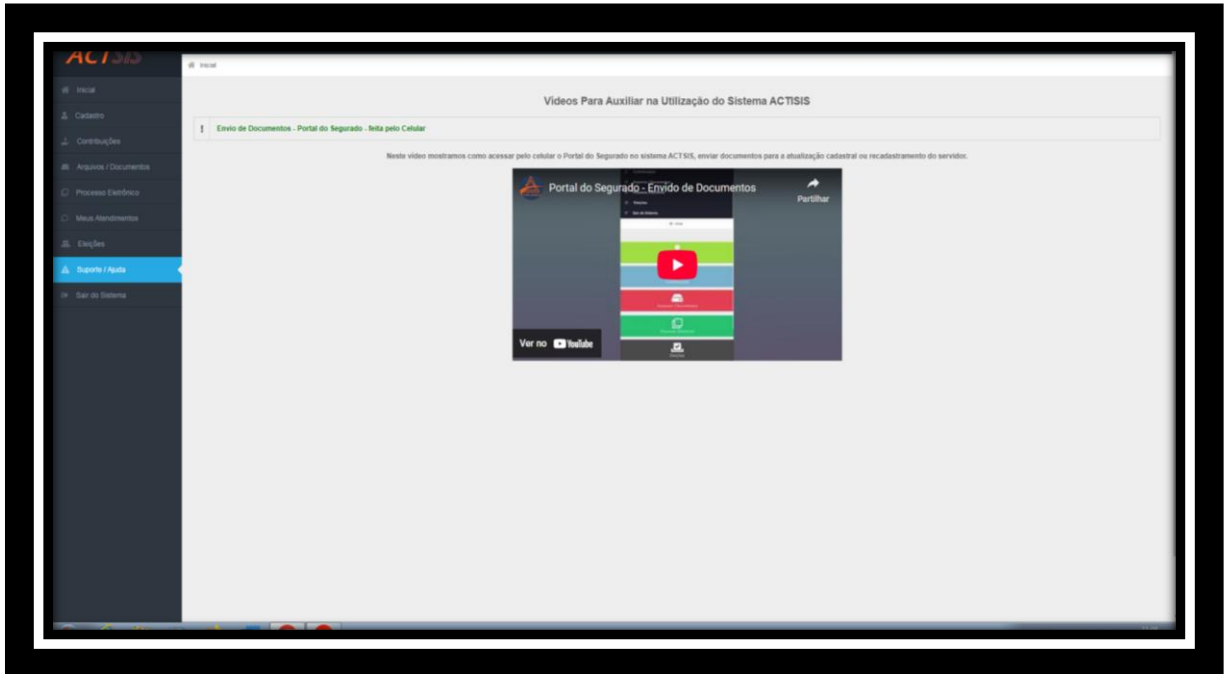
ACTSIS

Inicial

Inicial
Cadastro
Contribuições
Arquivos / Documentos
Processo Eletrônico
Meus Atendimentos
Eleições
Suporte / Ajuda
Sair do Sistema

Videos Para Auxiliar na Utilização do Sistema ACTISIS

! Envio de Documentos - Portal do Segurado - feito pelo Celular

Neste vídeo mostramos como acessar pelo celular o Portal do Segurado no sistema ACTSIS, enviar documentos para a atualização cadastral os recadastramento do servidor.

Portal do Segurado - Envido de Documentos

Partilhar

Ver no YouTube